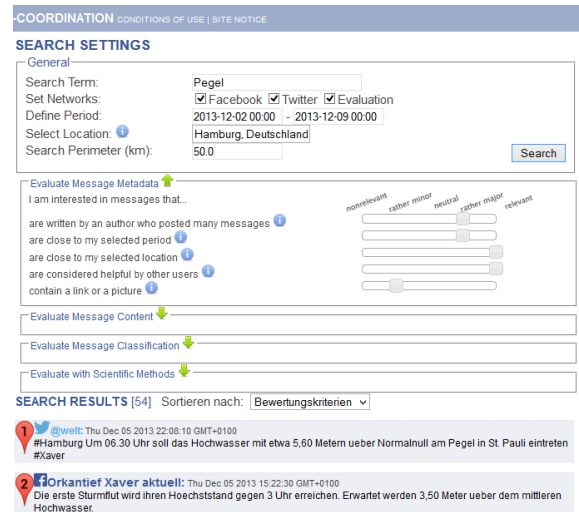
-COORDINATION CONDITIONS OF USE | SITE NOTICE

SEARCH SETTINGS

General

Search Term: Pegel

Set Networks: Facebook Twitter Evaluation

Define Period: 2013-12-02 00:00 - 2013-12-09 00:00

Select Location: Hamburg, Deutschland

Search Perimeter (km): 50.0

Search

Evaluate Message Metadata

I am interested in messages that...

nonrelevant rather minor neutral rather major relevant

are written by an author who posted many messages

are close to my selected period

are close to my selected location

are considered helpful by other users

contain a link or a picture

Evaluate Message Content

Evaluate Message Classification

Evaluate with Scientific Methods

SEARCH RESULTS [54] Sortieren nach: Bewertungskriterien

1 @welt: Thu Dec 05 2013 22:08:10 GMT+0100
#Hamburg Um 06.30 Uhr soll das Hochwasser mit etwa 5,60 Metern ueber Normalnull am Pegel in St. Pauli eintreten #Xaver

2 Orkantief Xaver aktuell: Thu Dec 05 2013 15:22:30 GMT+0100
Die erste Sturmflut wird ihren Hoechststand gegen 3 Uhr erreichen. Erwartet werden 3,50 Meter ueber dem mittleren Hochwasser.